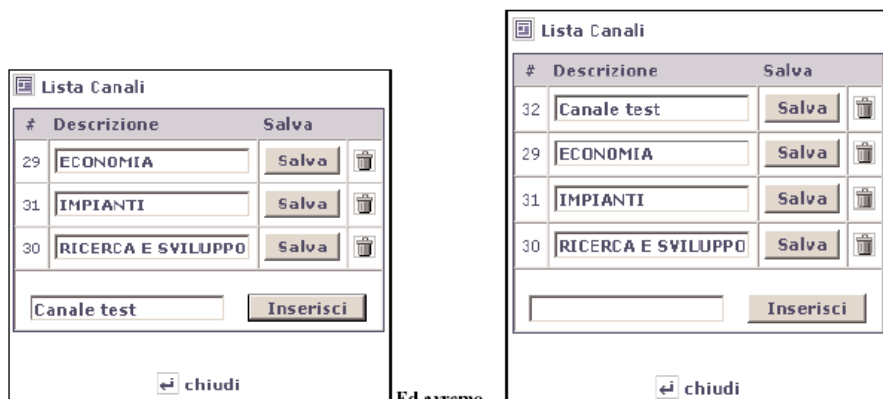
Lista Canali

| # | Descrizione | Salva |
|---|---|---|
| 29 | ECONOMIA | Salva |
| 31 | IMPIANTI | Salva |
| 30 | RICERCA E SVILUPPO | Salva |

Canale test Inserisci

chiudi

Ed avremo

Lista Canali

| # | Descrizione | Salva |
|---|---|---|
| 32 | Canale test | Salva |
| 29 | ECONOMIA | Salva |
| 31 | IMPIANTI | Salva |
| 30 | RICERCA E SVILUPPO | Salva |

Inserisci

chiudi